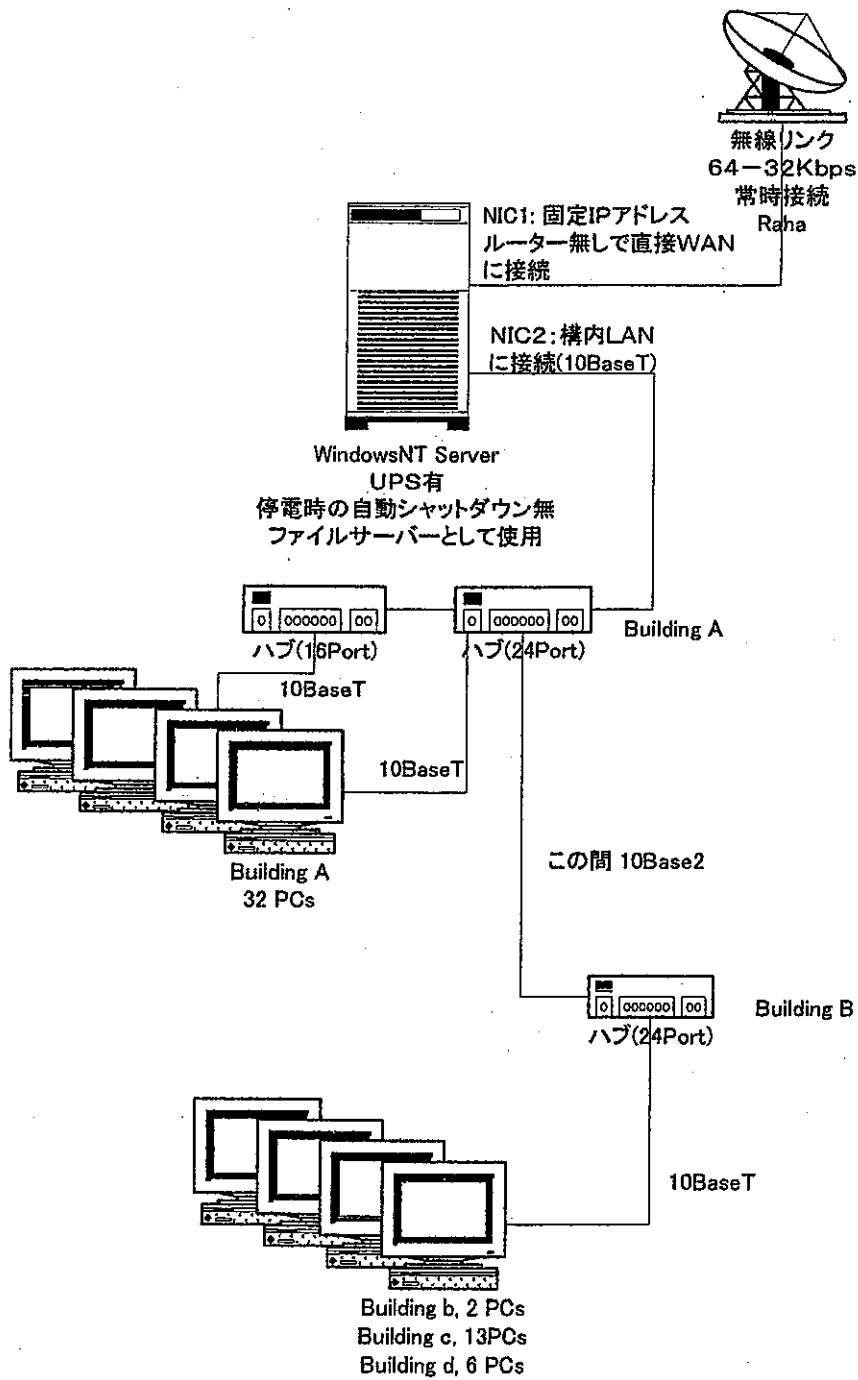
無線リンク
64－32Kbps
常時接続
Raha

NIC1: 固定IPアドレス
ルーター無しで直接WAN
に接続

NIC2：構内LAN
に接続(10BaseT)

WindowsNT Server
UPS有
停電時の自動シャットダウン無
ファイルサーバーとして使用

ハブ(16Port)
ハブ(24Port)
Building A

10BaseT
10BaseT

Building A
32 PCs

この間 10Base2

ハブ(24Port)
Building B

10BaseT

Building b, 2 PCs
Building c, 13PCs
Building d, 6 PCs